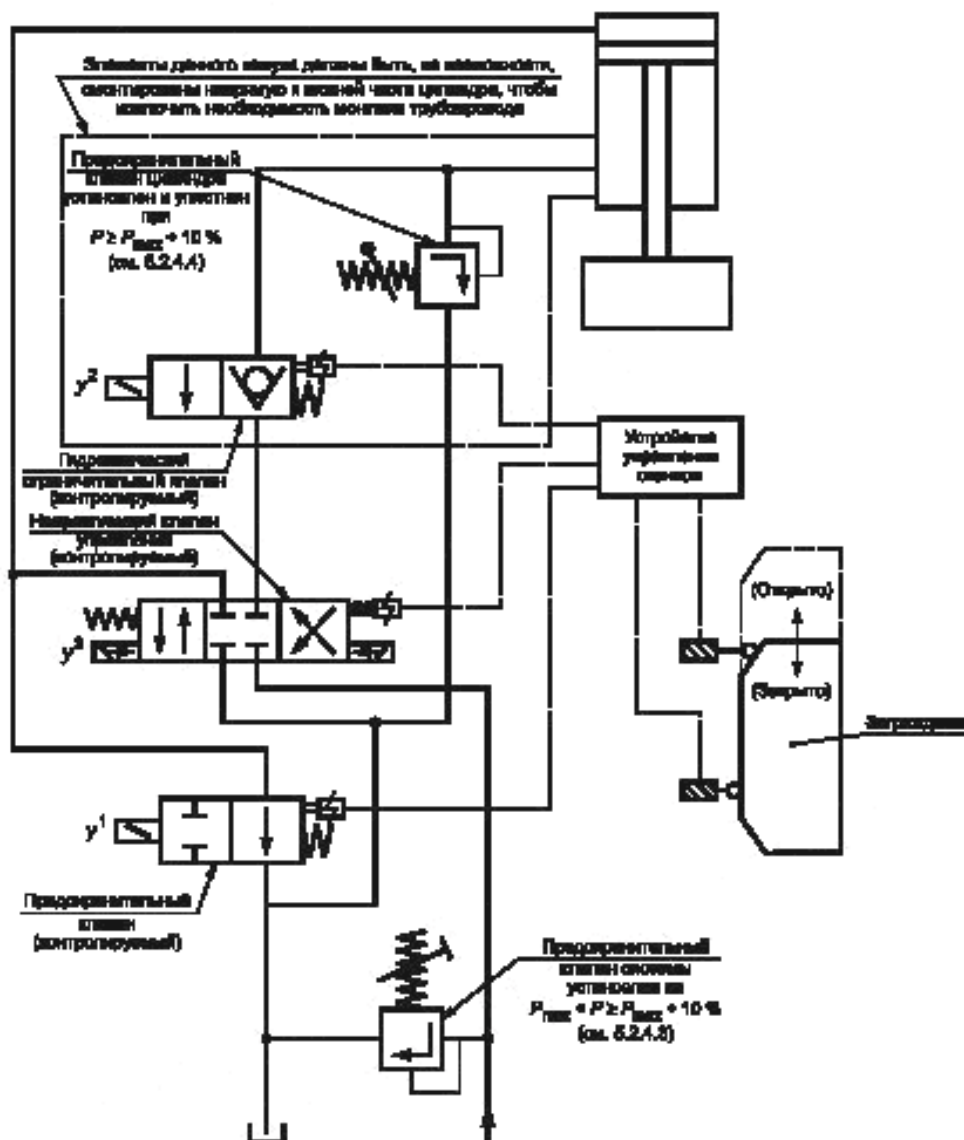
Элементы данного контура должны быть, по возможности, смонтированы напрямую к блоку цилиндра, чтобы исключить необходимость монтажа трубопровода

Предохранительный клапан цилиндра установлен и опломбирован при $P \geq P_{max} + 10\ \%$ (см. 5.2.4.4)

$y^2$

Гидравлический ограничительный клапан (контролируемый)

Устройство управления прессом

Направляющий клапан управления (контролируемый)

$y^3$

(Открыто)

(Закрыто)

Ограждение

$y^1$

Предохранительный клапан (контролируемый)

Предохранительный клапан системы установлен на $P_{max} + P \geq P_{max} + 10\ \%$ (см. 5.2.4.3)